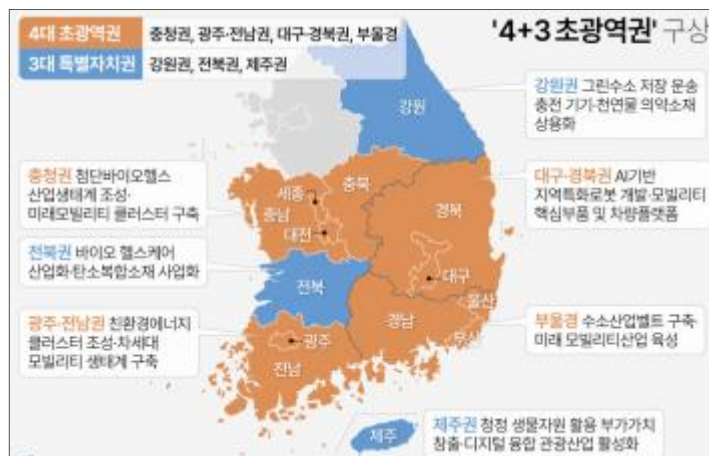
4대 초광역권 충청권, 광주·전남권, 대구·경북권, 부울경
3대 특별자치권 강원권, 전북권, 제주권

'4+3 초광역권' 구상

강원권 그린수소 저장 운송 충전 기기·천연물 의약소재 상용화

충청권 첨단바이오헬스 산업생태계 조성·미래모빌리티 클러스터 구축

대구·경북권 AI기반 지역특화로봇 개발·모빌리티 핵심부품 및 차량플랫폼

전북권 바이오 헬스케어 산업화·탄소복합소재 사업화

광주·전남권 친환경에너지 클러스터 조성·차세대 모빌리티 생태계 구축

부울경 수소산업벨트 구축·미래 모빌리티산업 육성

제주권 청정 생물자원 활용 부가가치 창출·디지털 융합 관광산업 활성화

강원
세종
충북
충남
대전
경북
대구
전북
울산
경남
부산
광주
전남
제주